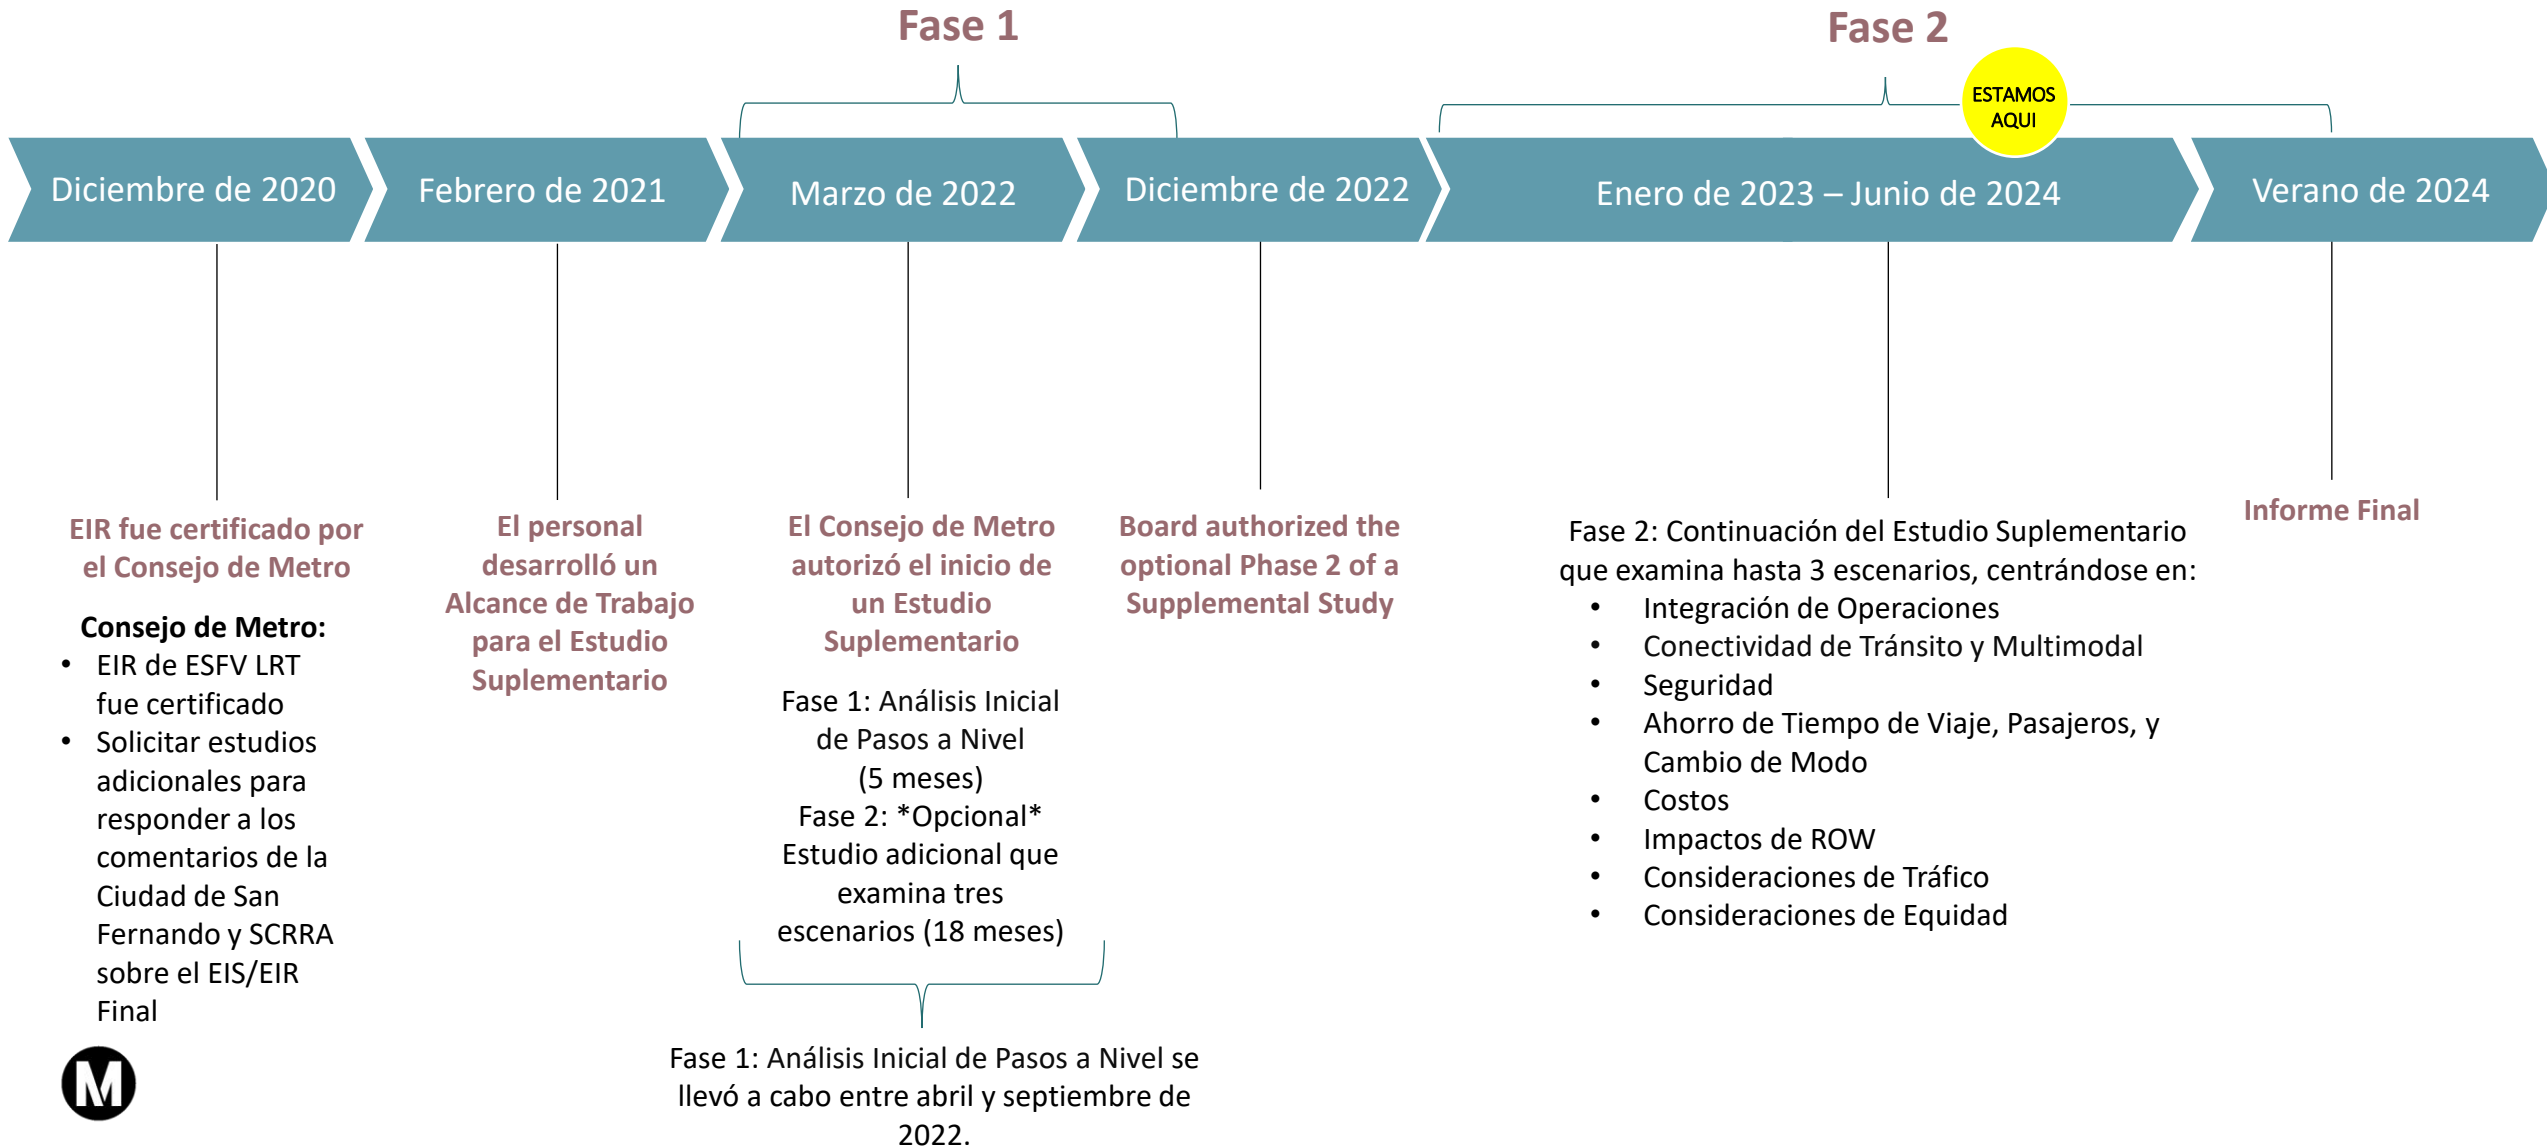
Fase 1

Fase 2

ESTAMOS AQUI

Diciembre de 2020

Febrero de 2021

Marzo de 2022

Diciembre de 2022

Enero de 2023 – Junio de 2024

Verano de 2024

EIR fue certificado por el Consejo de Metro

Consejo de Metro:
- EIR de ESFV LRT fue certificado
- Solicitar estudios adicionales para responder a los comentarios de la Ciudad de San Fernando y SCRRA sobre el EIS/EIR Final

El personal desarrolló un Alcance de Trabajo para el Estudio Suplementario

El Consejo de Metro autorizó el inicio de un Estudio Suplementario

Fase 1: Análisis Inicial de Pasos a Nivel (5 meses)
Fase 2: *Opcional* Estudio adicional que examina tres escenarios (18 meses)

Fase 1: Análisis Inicial de Pasos a Nivel se llevó a cabo entre abril y septiembre de 2022.

Board authorized the optional Phase 2 of a Supplemental Study

Fase 2: Continuación del Estudio Suplementario que examina hasta 3 escenarios, centrándose en:
- Integración de Operaciones
- Conectividad de Tránsito y Multimodal
- Seguridad
- Ahorro de Tiempo de Viaje, Pasajeros, y Cambio de Modo
- Costos
- Impactos de ROW
- Consideraciones de Tráfico
- Consideraciones de Equidad

Informe Final

M